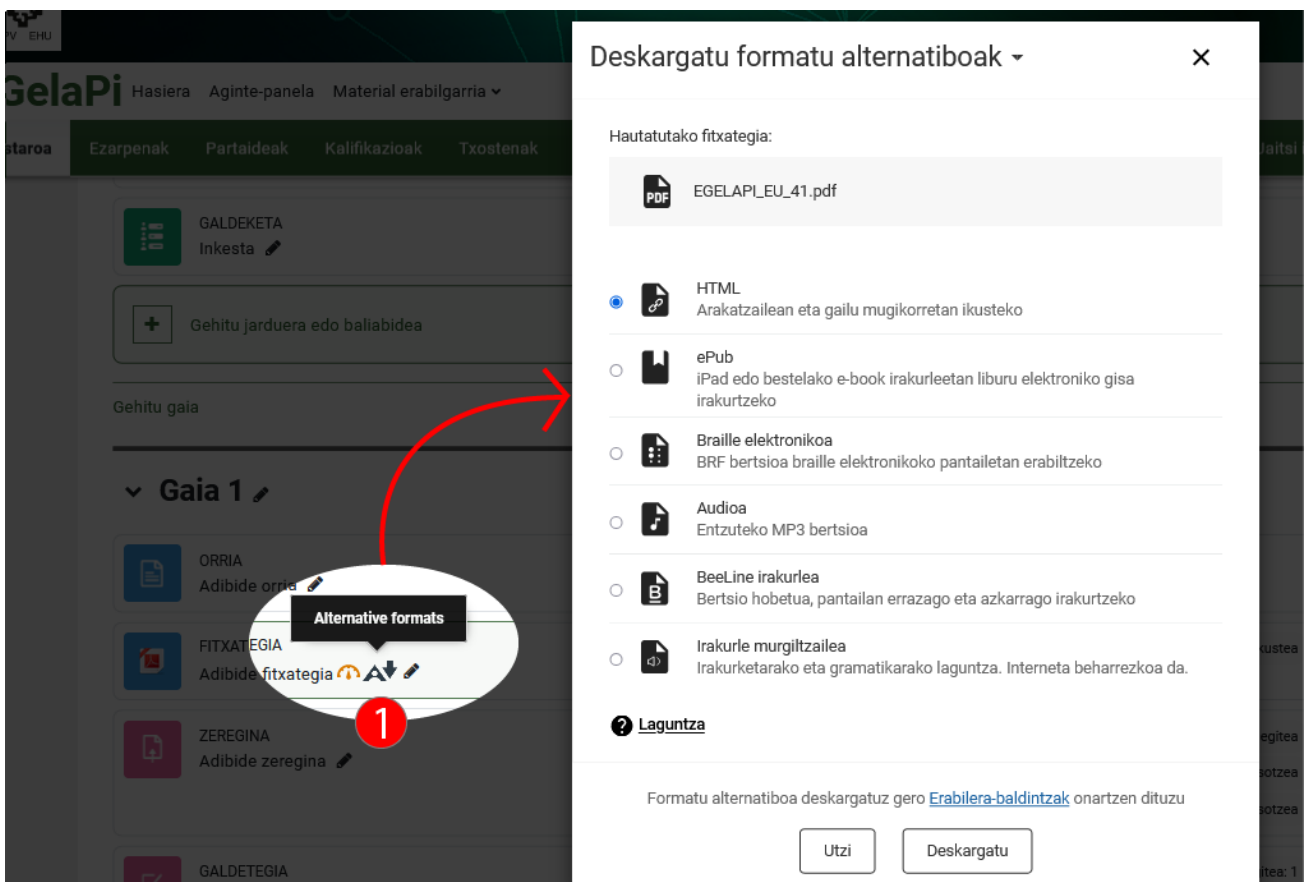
V EHU

GelaPi Hasiera Aginte-panela Material erabilgarria

staroa Ezarpenak Partaideak Kalifikazioak Txostenak

GALDEKETA
Inkesta

Gehitu jarduera edo baliabidea

Gehitu gaia

Gaia 1

ORRIA
Adibide orria

Alternative formats

FITXATEGIA
Adibide fitxategia

1

ZEREGINA
Adibide zeregina

GALDETEGIA

Deskargatu formatu alternatiboak

×

Hautatutako fitxategia:

EGELAPI_EU_41.pdf

HTML
Arakatzailean eta gailu mugikorretan ikusteko

ePub
iPad edo bestelako e-book irakurleetan liburu elektroniko gisa irakurtzeko

Braille elektronikoa
BRF bertsioa braille elektronikoko pantailetan erabiltzeko

Audioa
Entzuteko MP3 bertsioa

BeeLine irakurlea
Bertsio hobetua, pantailan errazago eta azkarrago irakurtzeko

Irakurle murgiltzailea
Irakurketarako eta gramatikarako laguntza. Interneta beharrezkoa da.

Laguntza

Formatu alternatiboa deskargatuz gero Erabilera-baldintzak onartzen dituzu

Utzi Deskargatu

Jaitsi

kustea

egitea

sotzea

sotzea

itea: 1